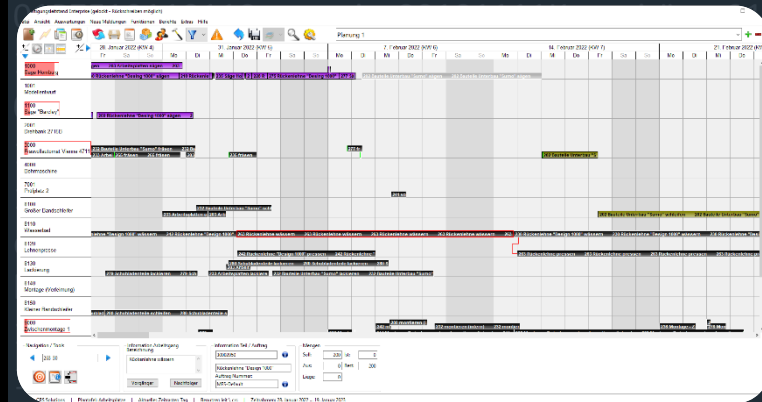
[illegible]lungsleitstand Enterprise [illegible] - Rückschreiben möglich)

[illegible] Ansicht Auswertungen Neue Meldungen Funktionen Berichte Extras Hilfe

Planung 1

26. Januar 2022 (KW 4) | 31. Januar 2022 (KW 5) | 7. Februar 2022 (KW 6) | 14. Februar 2022 (KW 7) | 21. Februar 2022

Mi Do Fr Sa So Mo Di Mi Do Fr Sa So Mo Di Mi Do Fr Sa So Mo Di Mi Do Fr Sa So Mo Di

2000 Säge Pendolog
1000 Montierbeutel
5100 Säge "Bandsy"
1007 Drehbank 07100
2000 Bearbeitungszentrum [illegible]
4000 Schereisschine
7001 Prüfplatz 2
7100 Großer Elektrohobler
5110 Kleinstmeter
5120 Lohnenpresse
5130 Lackierung
5140 Montage (Vorfertigung)
5150 Kleiner Handschleifer
5200 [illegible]montage 1

Rückenlehne "Boeing 1000" sägen
Rückenlehne "Boeing 1000" sägen
Rückenlehne "Design 1000" aufsetzen
Rückenlehne aufsetzen
Rückenlehne pressen
Bestelle Unterbau "Sorra" einholen

Aufgaben / Task
Information Anforderung
Bezeichnung
Rückenlehne aufsetzen
Vorgänger
Nachfolger
Information Teil / Auftrag
3000050
Rückenlehne "Design 1000"
Auftrag Nummer
MRS-Default
Mengen
Soll 200 Stk 0
Aus 0 Rest 200
Lospe 0

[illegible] Schichten | Planinfo Arbeitsplätze | Aktueller Zeitfenster Tag | Ressourcen Infl. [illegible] | Zeitraum 25. Januar 2022 – 18. Januar 2022